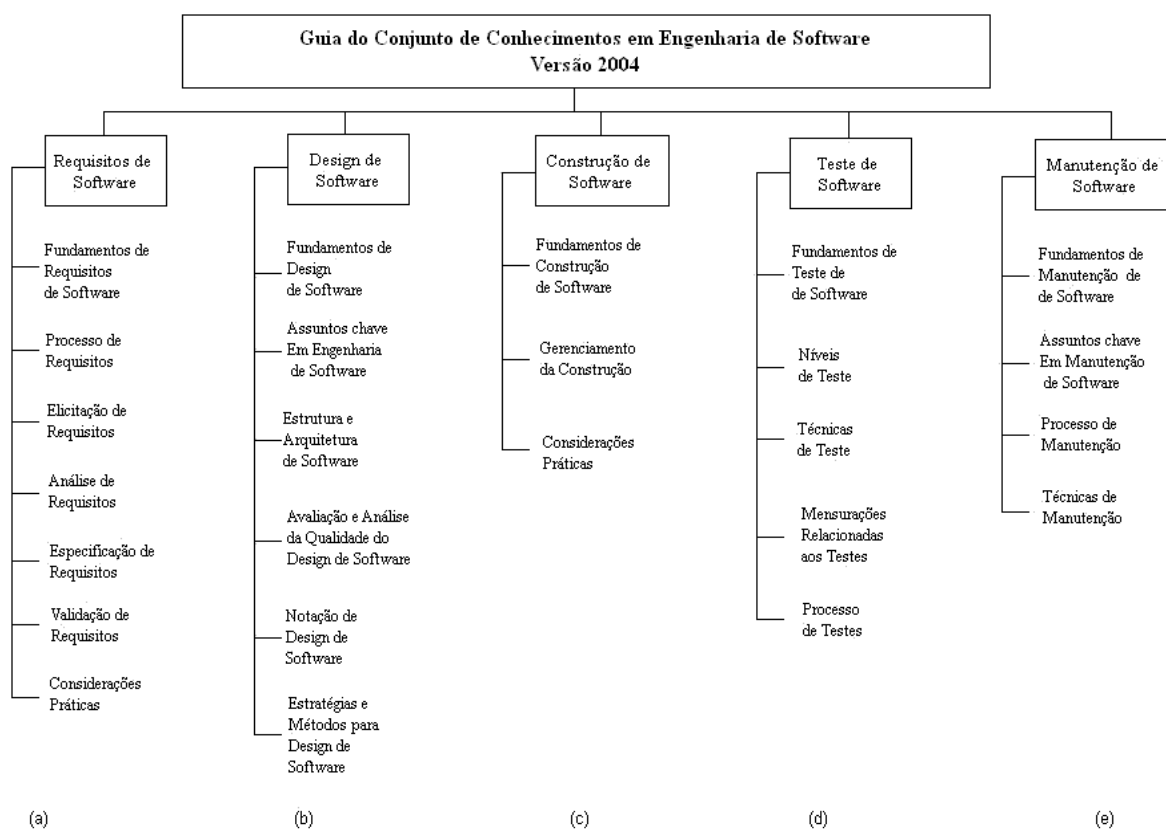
Guia do Conjunto de Conhecimentos em Engenharia de Software
Versão 2004

Requisitos de Software

Fundamentos de Requisitos de Software

Processo de Requisitos

Elicitação de Requisitos

Análise de Requisitos

Especificação de Requisitos

Validação de Requisitos

Considerações Práticas

(a)

Design de Software

Fundamentos de Design de Software

Assuntos chave Em Engenharia de Software

Estrutura e Arquitetura de Software

Avaliação e Análise da Qualidade do Design de Software

Notação de Design de Software

Estratégias e Métodos para Design de Software

(b)

Construção de Software

Fundamentos de Construção de Software

Gerenciamento da Construção

Considerações Práticas

(c)

Teste de Software

Fundamentos de Teste de de Software

Níveis de Teste

Técnicas de Teste

Mensurações Relacionadas aos Testes

Processo de Testes

(d)

Manutenção de Software

Fundamentos de Manutenção de de Software

Assuntos chave Em Manutenção de Software

Processo de Manutenção

Técnicas de Manutenção

(e)